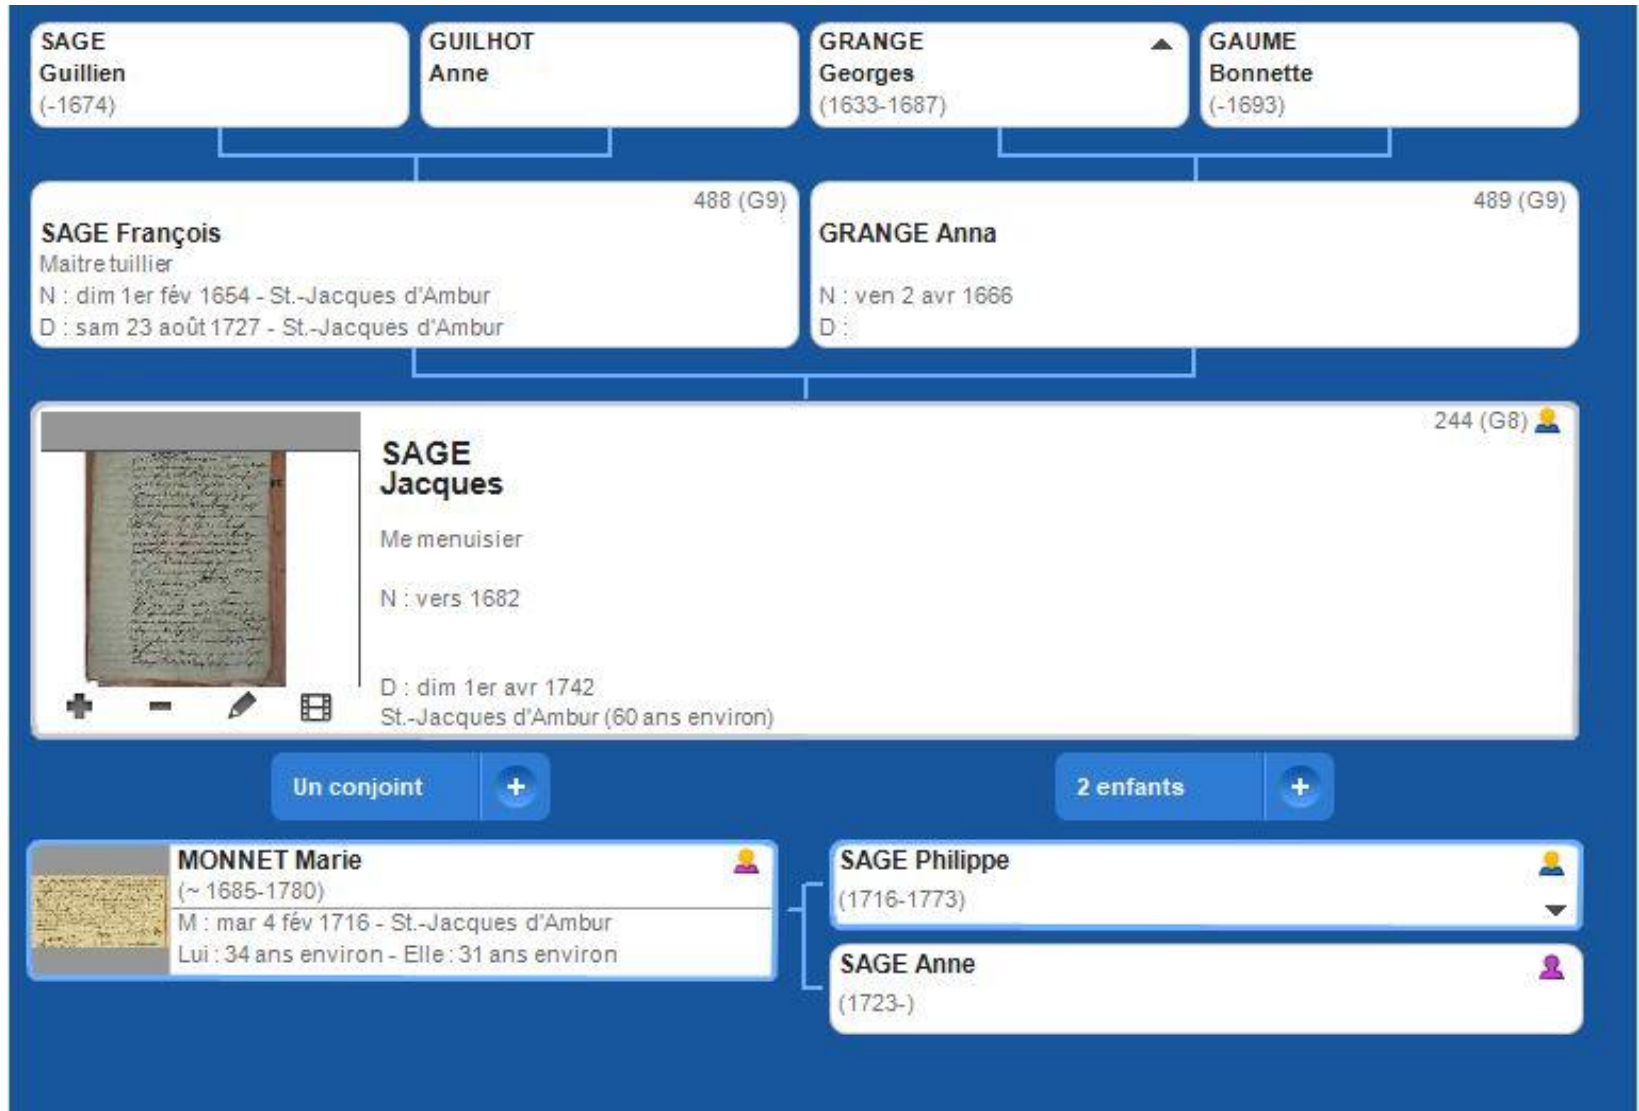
SAGE
Guillien
(-1674)

GUILHOT
Anne

GRANGE
Georges
(1633-1687)

GAUME
Bonnette
(-1693)

488 (G9)
SAGE François
Maitre tuillier
N : dim 1er fév 1654 - St.-Jacques d'Ambur
D : sam 23 août 1727 - St.-Jacques d'Ambur

489 (G9)
GRANGE Anna
N : ven 2 avr 1666
D :

244 (G8)
SAGE
Jacques
Me menuisier
N : vers 1682
D : dim 1er avr 1742
St.-Jacques d'Ambur (60 ans environ)

Un conjoint +

2 enfants +

MONNET Marie
(~ 1685-1780)
M : mar 4 fév 1716 - St.-Jacques d'Ambur
Lui : 34 ans environ - Elle : 31 ans environ

SAGE Philippe
(1716-1773)

SAGE Anne
(1723-)